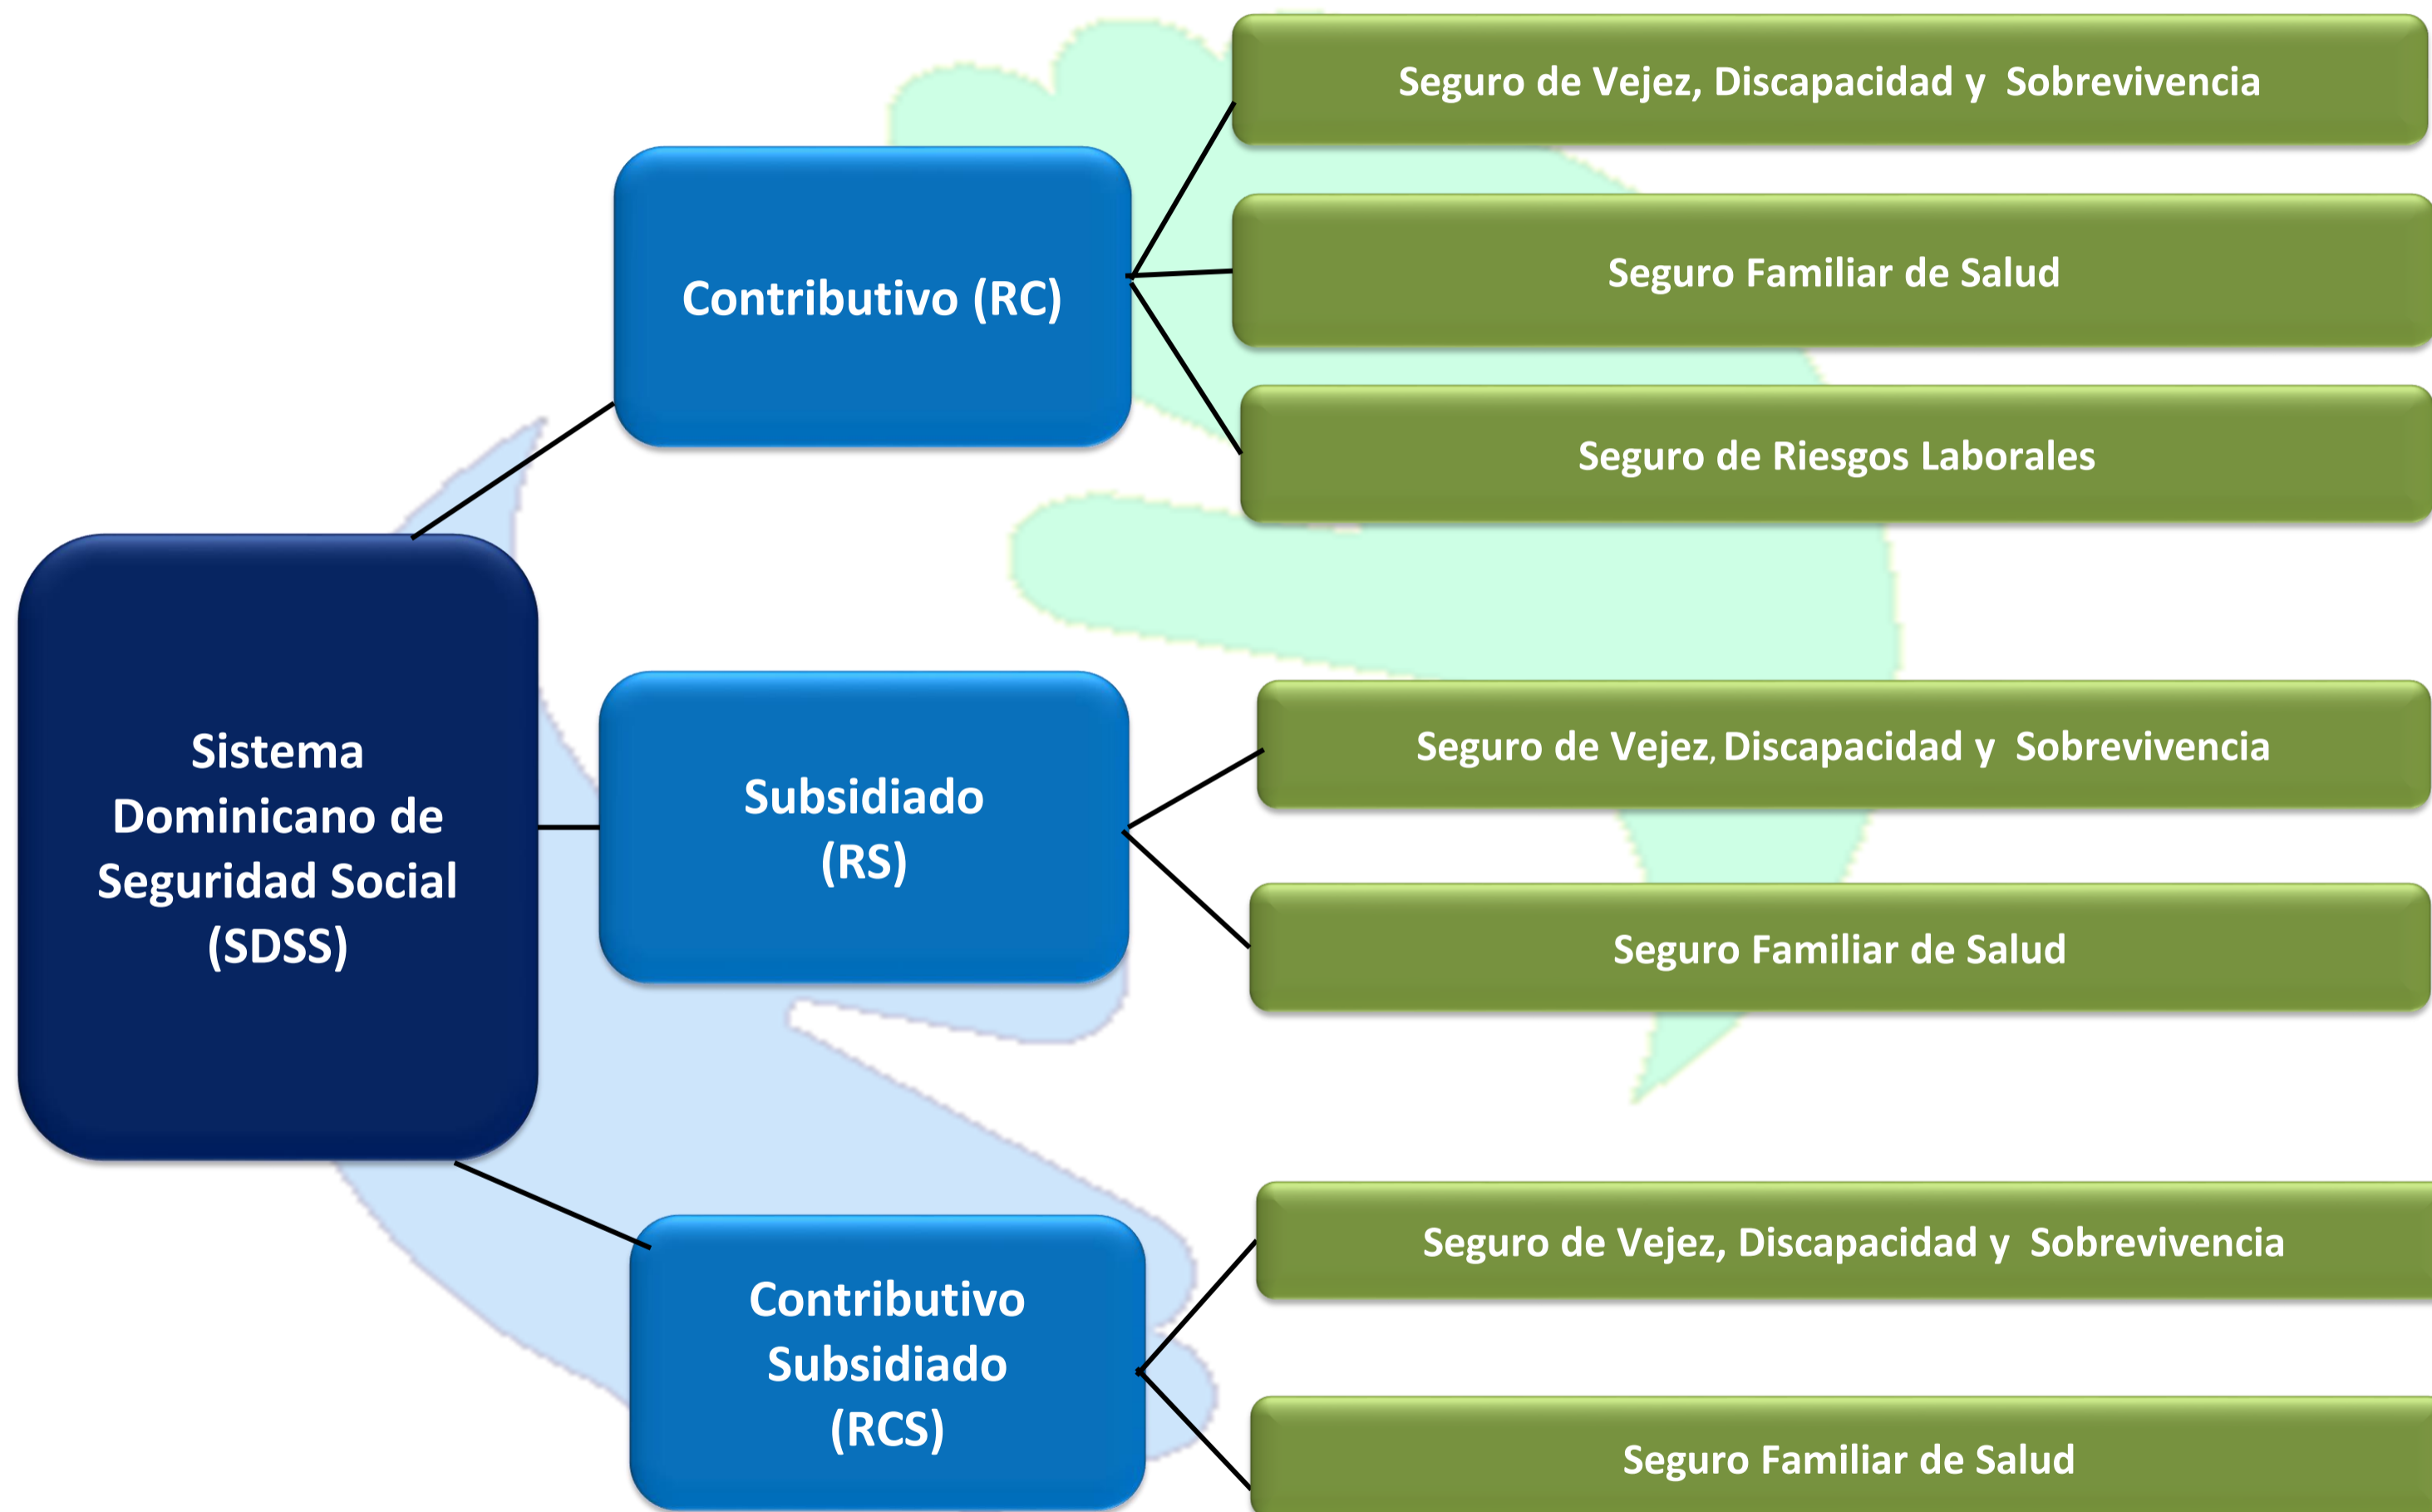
Sistema Dominicano de Seguridad Social (SDSS)

Contributivo (RC)

Seguro de Vejez, Discapacidad y Sobrevivencia

Seguro Familiar de Salud

Seguro de Riesgos Laborales

Subsidiado (RS)

Seguro de Vejez, Discapacidad y Sobrevivencia

Seguro Familiar de Salud

Contributivo Subsidiado (RCS)

Seguro de Vejez, Discapacidad y Sobrevivencia

Seguro Familiar de Salud